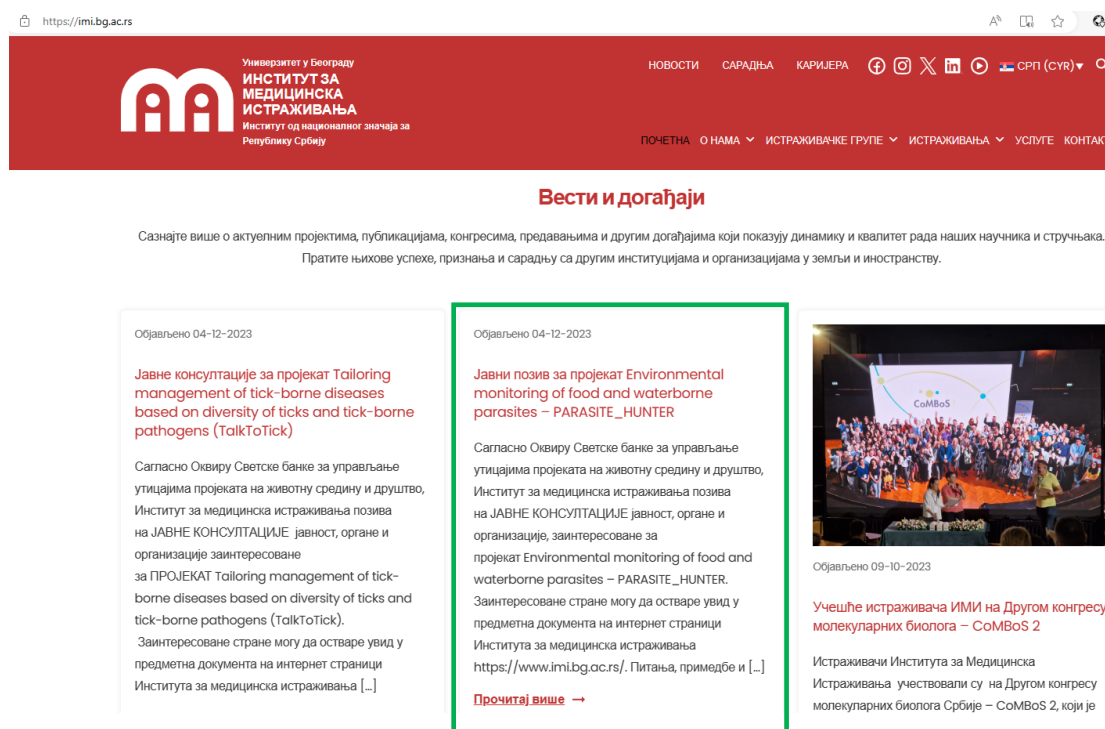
https://imi.bg.ac.rs

Универзитет у Београду
ИНСТИТУТ ЗА МЕДИЦИНСКА ИСТРАЖИВАЊА
Институт од националног значаја за Републику Србију

НОВОСТИ САРАДЊА КАРИЈЕРА СРП (CYR)

ПОЧЕТНА О НАМА ИСТРАЖИВАЧКЕ ГРУПЕ ИСТРАЖИВАЊА УСЛУГЕ КОНТАК

Вести и догађаји

Сазнајте више о актуелним пројектима, публикацијама, конгресима, предавањима и другим догађајима који показују динамику и квалитет рада наших научника и стручњака. Пратите њихове успехе, признања и сарадњу са другим институцијама и организацијама у земљи и иностранству.

Објављено 04-12-2023

Јавне консултације за пројекат Tailoring management of tick-borne diseases based on diversity of ticks and tick-borne pathogens (TalkToTick)

Сагласно Оквиру Светске банке за управљање утицајима пројеката на животну средину и друштво, Институт за медицинска истраживања позива на ЈАВНЕ КОНСУЛТАЦИЈЕ јавност, органе и организације заинтересоване за ПРОЈЕКАТ Tailoring management of tick-borne diseases based on diversity of ticks and tick-borne pathogens (TalkToTick). Заинтересоване стране могу да остваре увид у предметна документа на интернет страници Института за медицинска истраживања [...]

Објављено 04-12-2023

Јавни позив за пројекат Environmental monitoring of food and waterborne parasites – PARASITE_HUNTER

Сагласно Оквиру Светске банке за управљање утицајима пројеката на животну средину и друштво, Институт за медицинска истраживања позива на ЈАВНЕ КОНСУЛТАЦИЈЕ јавност, органе и организације, заинтересоване за пројекат Environmental monitoring of food and waterborne parasites – PARASITE_HUNTER. Заинтересоване стране могу да остваре увид у предметна документа на интернет страници Института за медицинска истраживања https://www.imi.bg.ac.rs/. Питања, примедбе и [...]

Прочитај више →

CoMBoS

Објављено 09-10-2023

Учешће истраживача ИМИ на Другом конгресу молекуларних биолога – CoMBoS 2

Истраживачи Института за Медицинска Истраживања учествовали су на Другом конгресу молекуларних биолога Србије – CoMBoS 2, који је